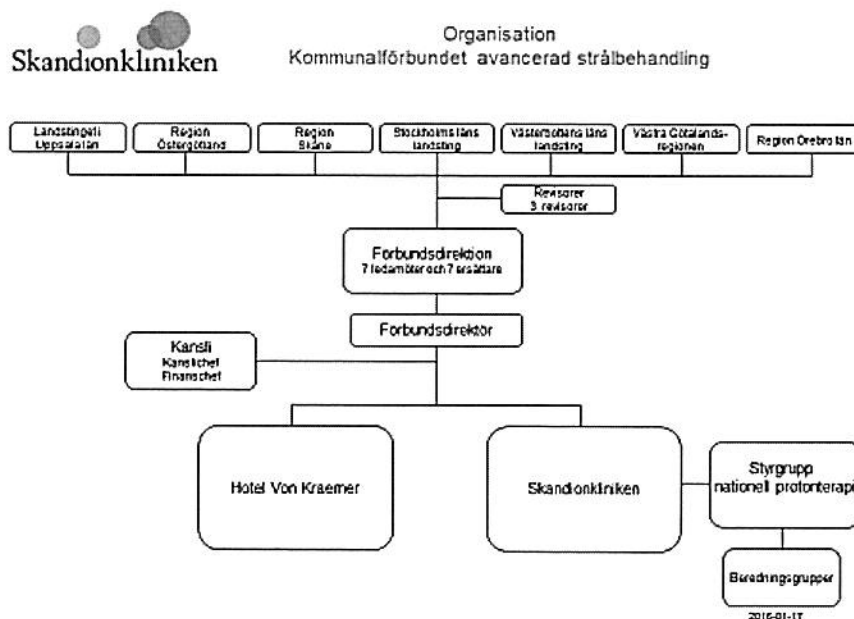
Skandionkliniken

Organisation
Kommunalförbundet avancerad strålbehandling

Landstinget i Uppsala län

Region Östergötland

Region Skåne

Stockholms läns landsting

Västerbottens läns landsting

Västra Götalandsregionen

Region Örebro län

Revisorer
3 revisorer

Förbundsdirektion
7 ledamöter och 7 ersättare

Förbundsdirektör

Kansli
Kanslichef
Finanschef

Hotel Von Kraemer

Skandionkliniken

Styrgrupp
nationell protonterapi

Beredningsgrupper

2016-01-1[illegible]